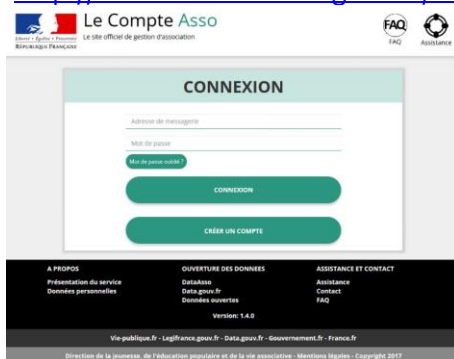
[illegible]

Liberté • Égalité • Fraternité
RÉPUBLIQUE FRANÇAISE

Le Compte Asso
Le site officiel de gestion d'association

FAQ
FAQ
Assistance

CONNEXION

Adresse de messagerie

Mot de passe

Mot de passe oublié ?

CONNEXION

CRÉER UN COMPTE

A PROPOS
Présentation du service
Données personnelles

OUVERTURE DES DONNEES
DataAsso
Data.gouv.fr
Données ouvertes

ASSISTANCE ET CONTACT
Assistance
Contact
FAQ

Version: 1.4.0

Vie-publique.fr - Legifrance.gouv.fr - Data.gouv.fr - Gouvernement.fr - France.fr

Direction de la jeunesse, de l'éducation populaire et de la vie associative - Mentions légales - Copyright 2017